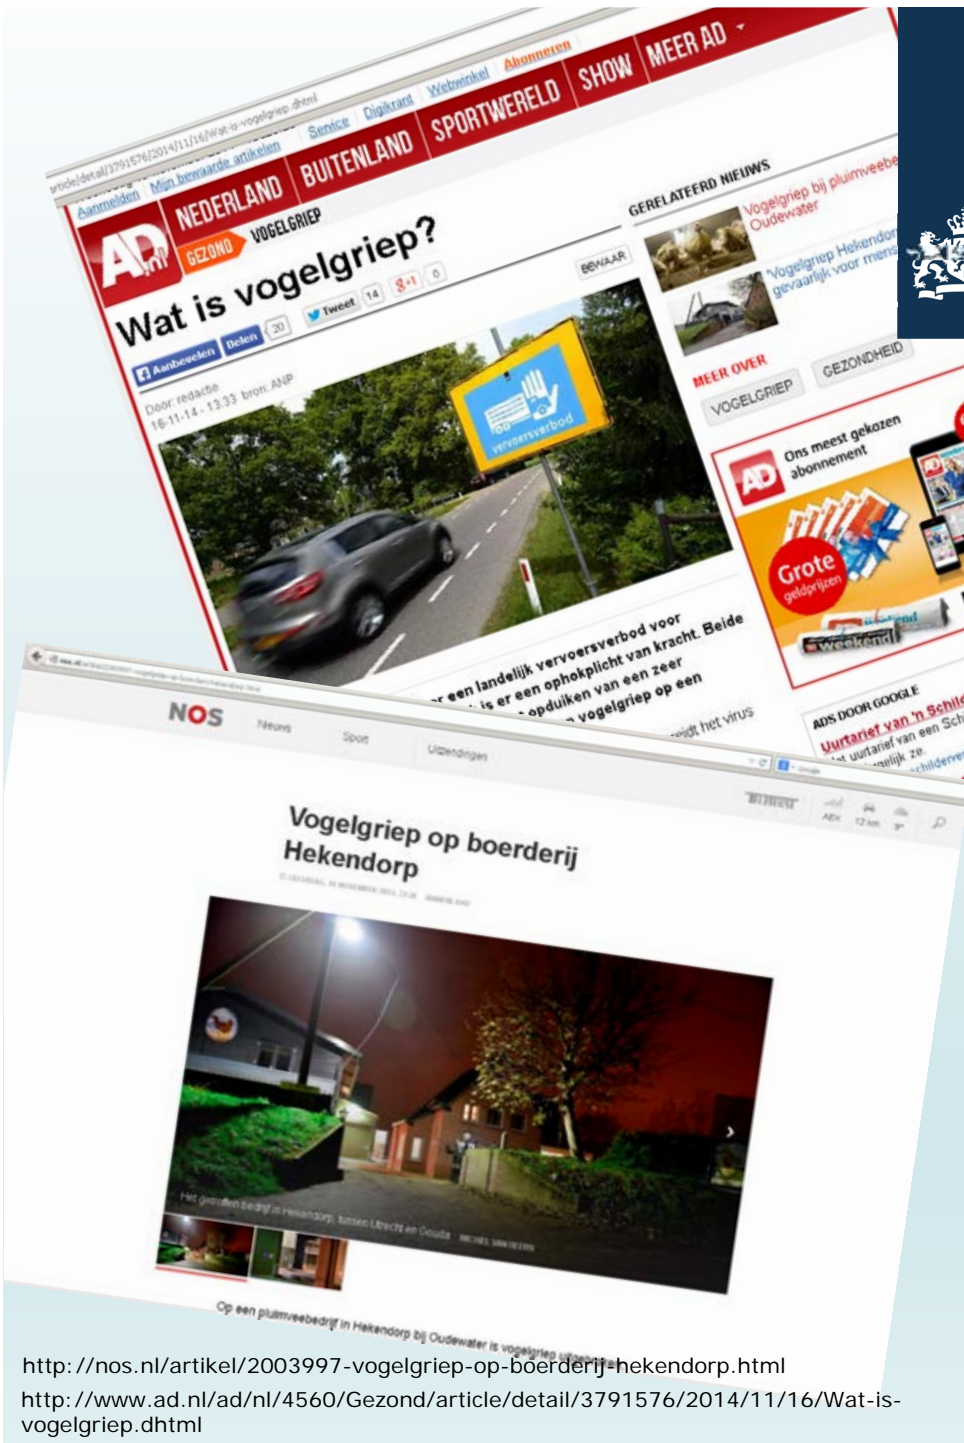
article/detail/3791576/2014/11/16/Wat-is-vogelgriep.dhtml

Aanmelden Mijn bewaarde artikelen Service Digikrant Webwinkel Abonneren

AD NEDERLAND BUITENLAND SPORTWERELD SHOW MEER AD

GEZOND VOGELGRIEP

Wat is vogelgriep?

Aanbevelen Delen 20 Tweet 14 g+1 0 BEWAAR

Door: redactie 16-11-14 - 13:33 bron: ANP

vervoersverbod

...r een landelijk vervoersverbod voor ... is er een ophokplicht van kracht. Beide ... opduiken van een zeer ... vogelgriep op een ... eidt het virus

GERELATEERD NIEUWS

Vogelgriep bij pluimveebe... Oudewater

'Vogelgriep Hekendor... gevaarlijk voor mens...

MEER OVER

VOGELGRIEP GEZONDHEID

Ons meest gekozen abonnement

Grote geldprijzen

weekend

ADS DOOR GOOGLE

Uurtarief van 'n Schil...
...t uurtarief van een Sch...
...elijk ze. ...schilder...

NOS Nieuws Sport Uitzendingen

Vogelgriep op boerderij Hekendorp

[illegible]

Het getroffen bedrijf in Hekendorp, tussen Utrecht en Gouda

Op een pluimveebedrijf in Hekendorp bij Oudewater is vogelgriep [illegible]

http://nos.nl/artikel/2003997-vogelgriep-op-boerderij-hekendorp.html
http://www.ad.nl/ad/nl/4560/Gezond/article/detail/3791576/2014/11/16/Wat-is-vogelgriep.dhtml